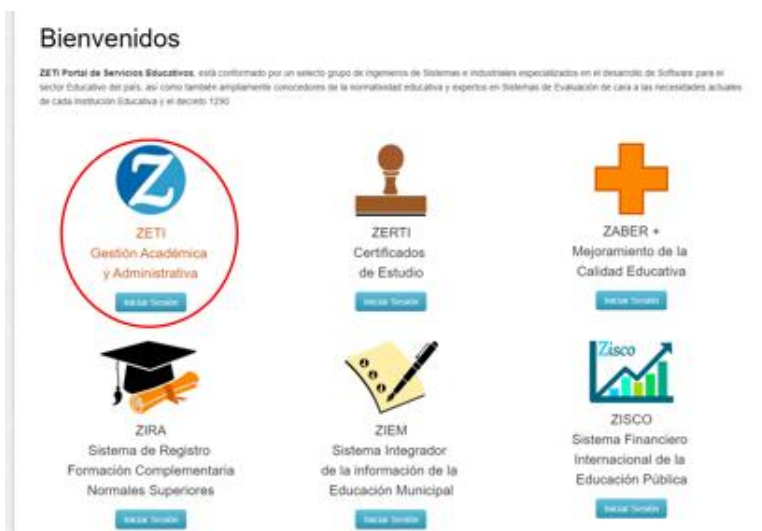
Bienvenidos

ZETI Portal de Servicios Educativos, está conformado por un selecto grupo de Ingenieros de Sistemas e Industriales especializados en el desarrollo de Software para el sector Educativo del país, así como también ampliamente conocedores de la normatividad educativa y expertos en Sistemas de Evaluación de cara a las necesidades actuales de cada Institución Educativa y el decreto 1290.

ZETI
Gestión Académica
y Administrativa

Iniciar Sesión

ZERTI
Certificados
de Estudio

Iniciar Sesión

ZABER +
Mejoramiento de la
Calidad Educativa

Iniciar Sesión

ZIRA
Sistema de Registro
Formación Complementaria
Normales Superiores

Iniciar Sesión

ZIEM
Sistema Integrador
de la información de la
Educación Municipal

Iniciar Sesión

Zisco

ZISCO
Sistema Financiero
Internacional de la
Educación Pública

Iniciar Sesión